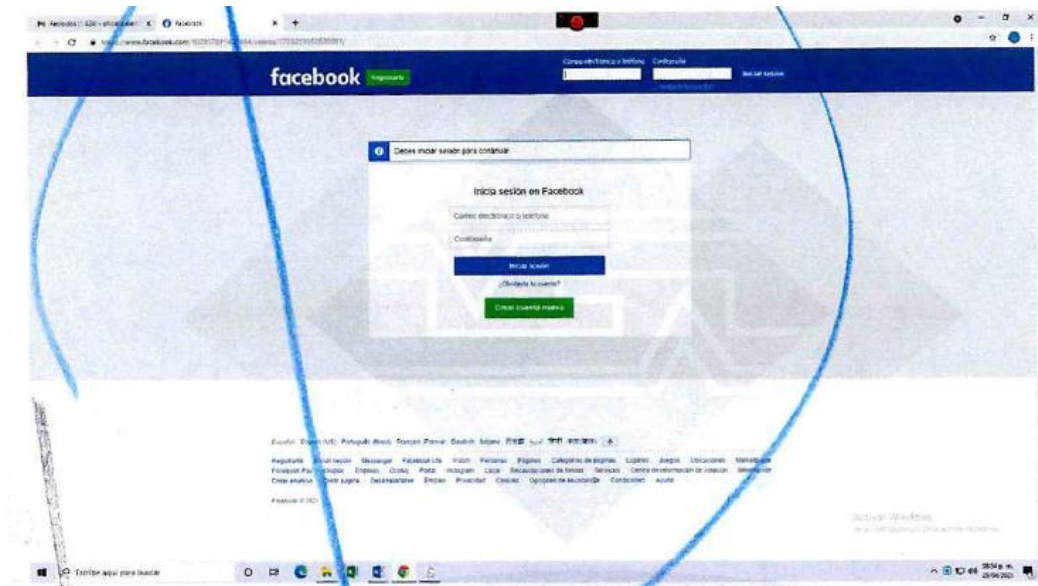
Recibidos (1.628) - oficialia@ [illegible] x Facebook x +

https://www.facebook.com/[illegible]

facebook Regístrarte

Correo electrónico o teléfono Contraseña

Iniciar sesión

¿Olvidaste tu cuenta?

Debes iniciar sesión para continuar

Inicia sesión en Facebook

Correo electrónico o teléfono

Contraseña

Iniciar sesión

¿Olvidaste tu cuenta?

Crear cuenta nueva

Español English (US) Português (Brasil) Français (France) Deutsch Italiano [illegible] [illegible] हिन्दी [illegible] +

Regístrarte Iniciar sesión Messenger Facebook Lite Watch Personas Páginas Categorías de páginas Lugares Juegos Ubicaciones Marketplace Facebook Pay Grupos Empleos Oculus Portal Instagram Local Recaudaciones de fondos Servicios Centro de información de votación Selectividad Crear anuncio Crear página Desarrolladores Empleo Privacidad Cookies Opciones de anuncios Condiciones Ayuda

Facebook © 2021

Activar Windows
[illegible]

Escribe aquí para buscar

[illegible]